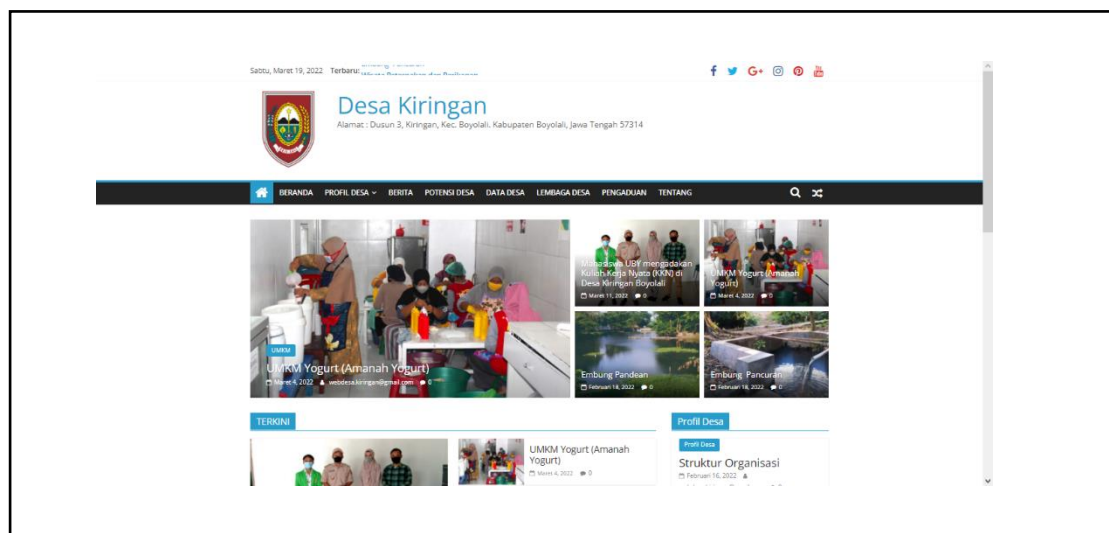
Sabtu, Maret 19, 2022 Terbaru: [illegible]

Desa Kiringan
Alamat : Dusun 3, Kiringan, Kec. Boyolali, Kabupaten Boyolali, Jawa Tengah 57314

BERANDA PROFIL DESA BERITA POTENSI DESA DATA DESA LEMBAGA DESA PENGADUAN TENTANG

UMKM
UMKM Yogurt (Amanah Yogurt)
Maret 4, 2022 webdesa.kiringan@gmail.com 0

Mahasiswa UBY mengadakan Kuliah Kerja Nyata (KKN) di Desa Kiringan Boyolali
Maret 11, 2022 0

UMKM Yogurt (Amanah Yogurt)
Maret 4, 2022 0

Embung Pandean
Februari 18, 2022 0

Embung Pancuran
Februari 18, 2022 0

TERKINI

UMKM Yogurt (Amanah Yogurt)
Maret 4, 2022 0

Profil Desa
Profil Desa
Struktur Organisasi
Februari 16, 2022